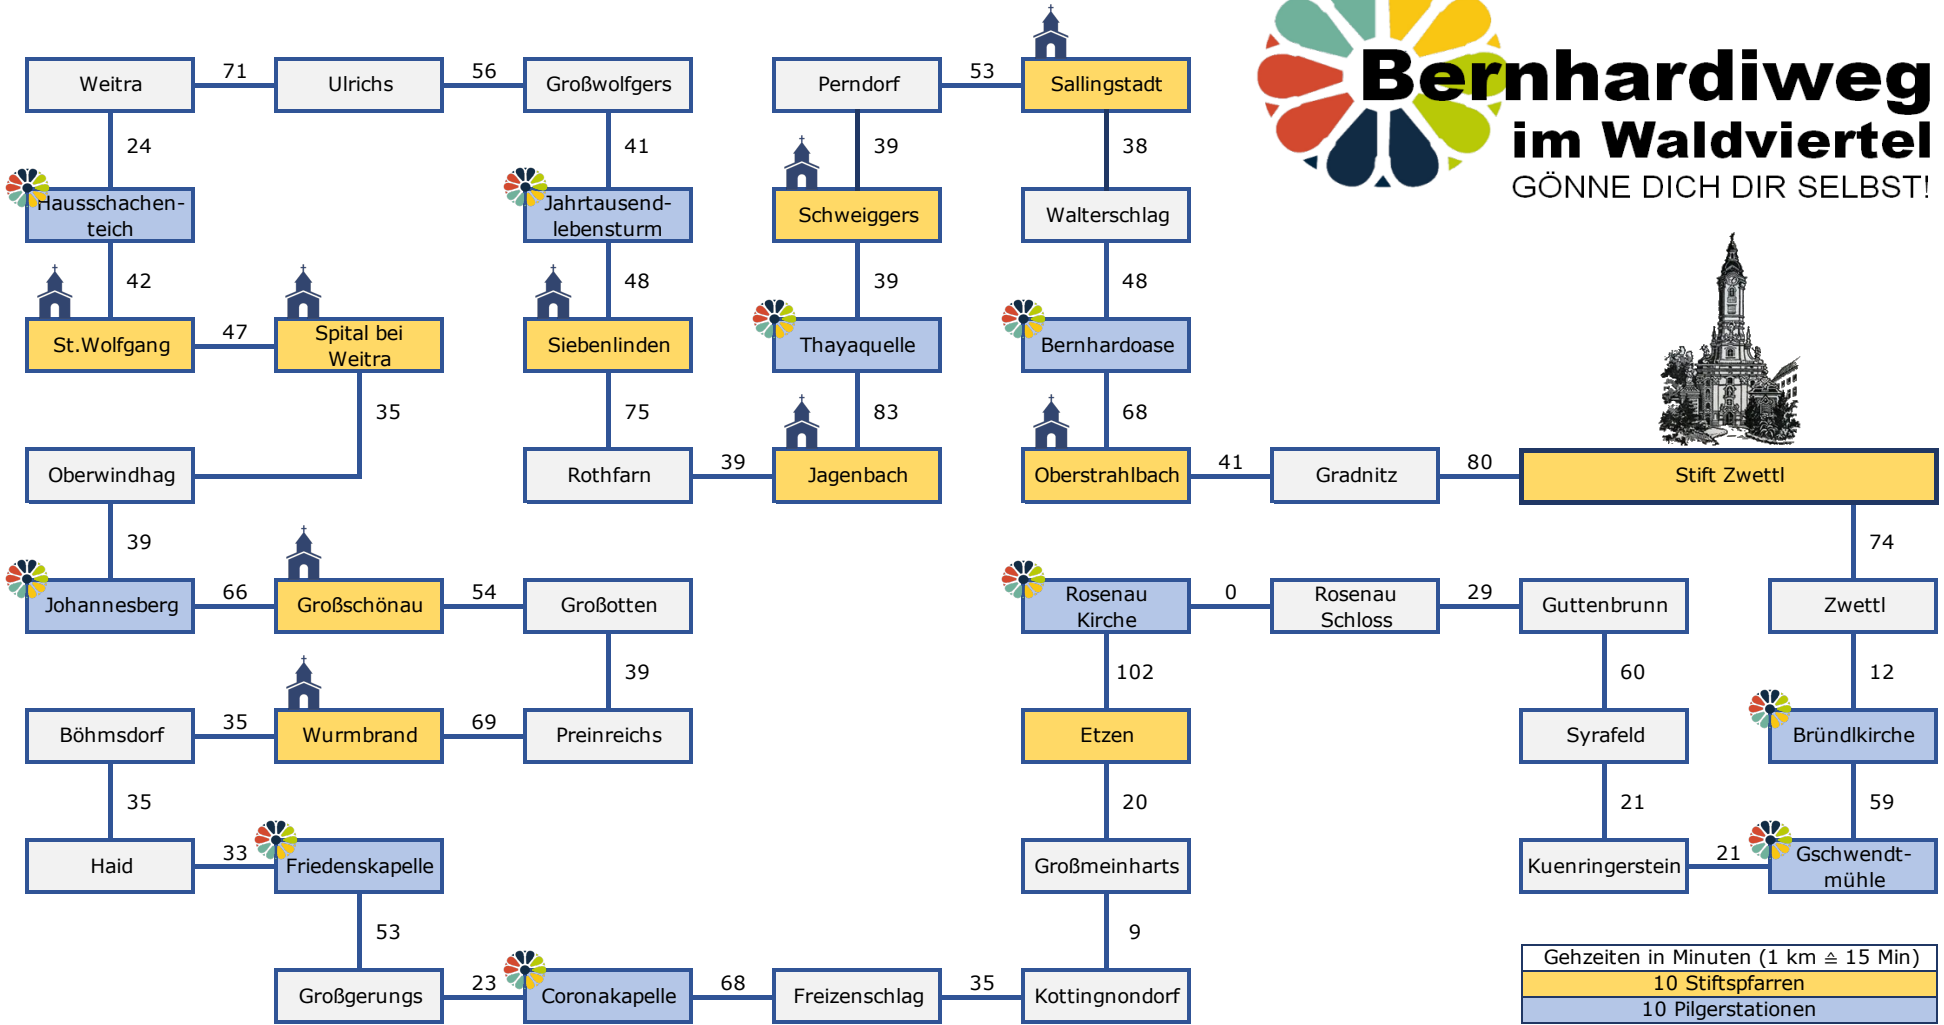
Bernhardiweg
im Waldviertel
GÖNNE DICH DIR SELBST!

Weitra
71
Ulrichs
56
Großwolfgers
Perndorf
53
Sallingstadt

24
41
39
38

Hausschachenteich
Jahrtausendlebensturm
Schweiggers
Walterschlag

42
48
39
48

St.Wolfgang
47
Spital bei Weitra
Siebenlinden
Thayaquelle
Bernhardoase

35
75
83
68

Oberwindhag
Rothfarn
39
Jagenbach
Oberstrahlbach
41
Gradnitz
80
Stift Zwettl

39
74

Johannesberg
66
Großschönau
54
Großotten
Rosenau Kirche
0
Rosenau Schloss
29
Guttenbrunn
Zwettl

39
102
60
12

Böhmsdorf
35
Wurmbrand
69
Preinreichs
Etzen
Syrafeld
Bründlkirche

35
20
21
59

Haid
33
Friedenskapelle
Großmeinharts
Kuenringerstein
21
Gschwendtmühle

53
9

Großgerungs
23
Coronakapelle
68
Freizenschlag
35
Kottingnondorf

Gehzeiten in Minuten (1 km ≙ 15 Min)
10 Stiftspfarren
10 Pilgerstationen